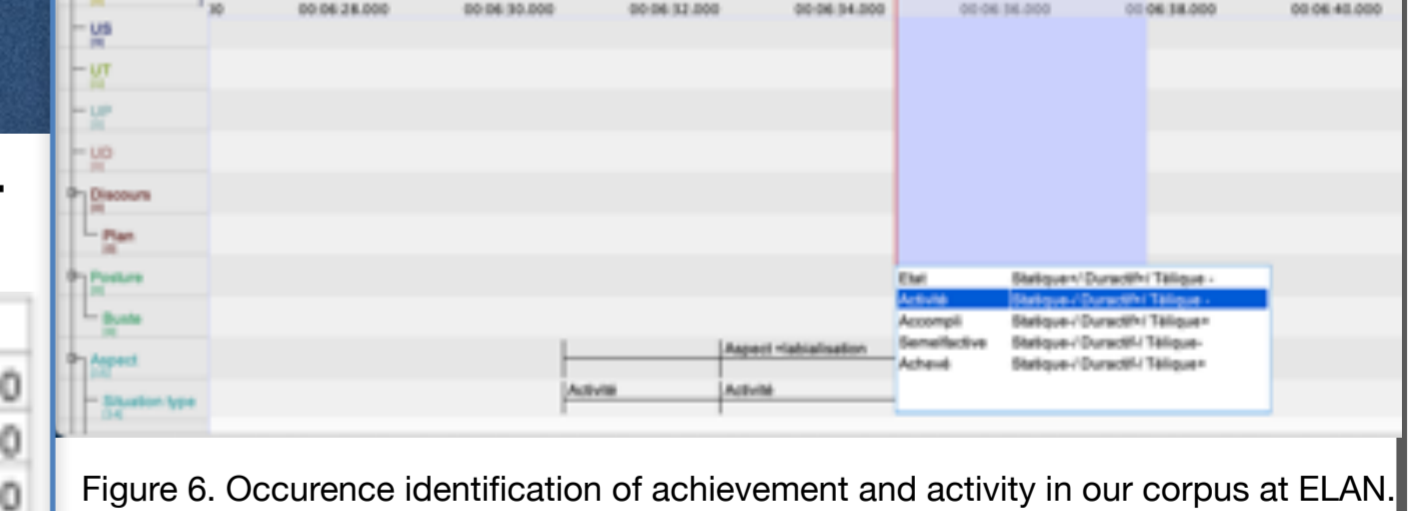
00:06:28.000 00:06:30.000 00:06:32.000 00:06:34.000 00:06:36.000 00:06:38.000 00:06:40.000

US
UT
UP
UD
Discours
Plan
Posture
Buste
Aspect
Situation type

Etat Statique+/ Duratif+/ Télique -
Activité Statique-/ Duratif+/ Télique -
Accompli Statique-/ Duratif+/ Télique+
Semelfactive Statique-/ Duratif-/ Télique-
Achevé Statique-/ Duratif-/ Télique+

Aspect <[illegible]
Activité
Activité

Figure 6. Occurence identification of achievement and activity in our corpus at ELAN.